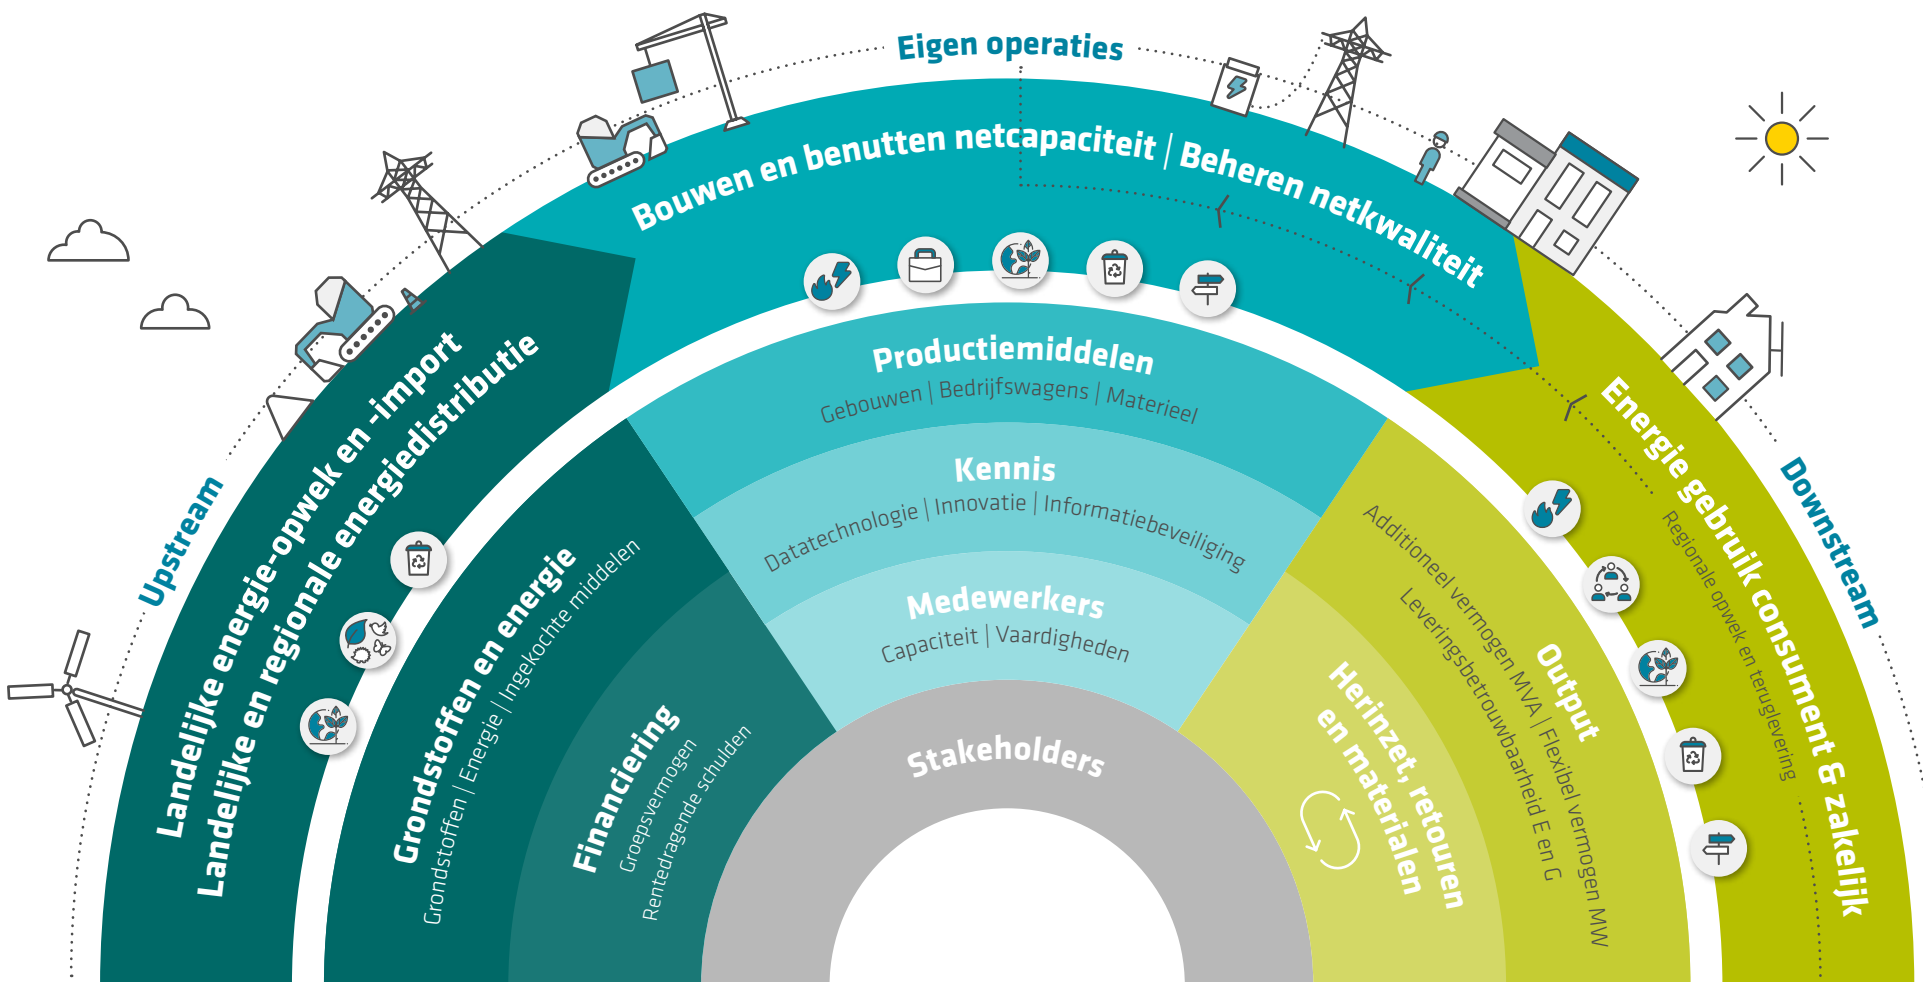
Eigen operaties

Bouwen en benutten netcapaciteit | Beheren netkwaliteit

Upstream

Landelijke energie-opwek en -import
Landelijke en regionale energiedistributie

Downstream

Energie gebruik consument & zakelijk
Regionale opwek en teruglevering

Productiemiddelen
Gebouwen | Bedrijfswagens | Materieel

Kennis
Datatechnologie | Innovatie | Informatiebeveiliging

Medewerkers
Capaciteit | Vaardigheden

Stakeholders

Grondstoffen en energie
Grondstoffen | Energie | Ingekochte middelen

Financiering
Groepsvermogen
Rentedragende schulden

Output
Additioneel vermogen MVA | Flexibel vermogen MW
Leveringsbetrouwbaarheid E en G

Herinzet, retouren en materialen